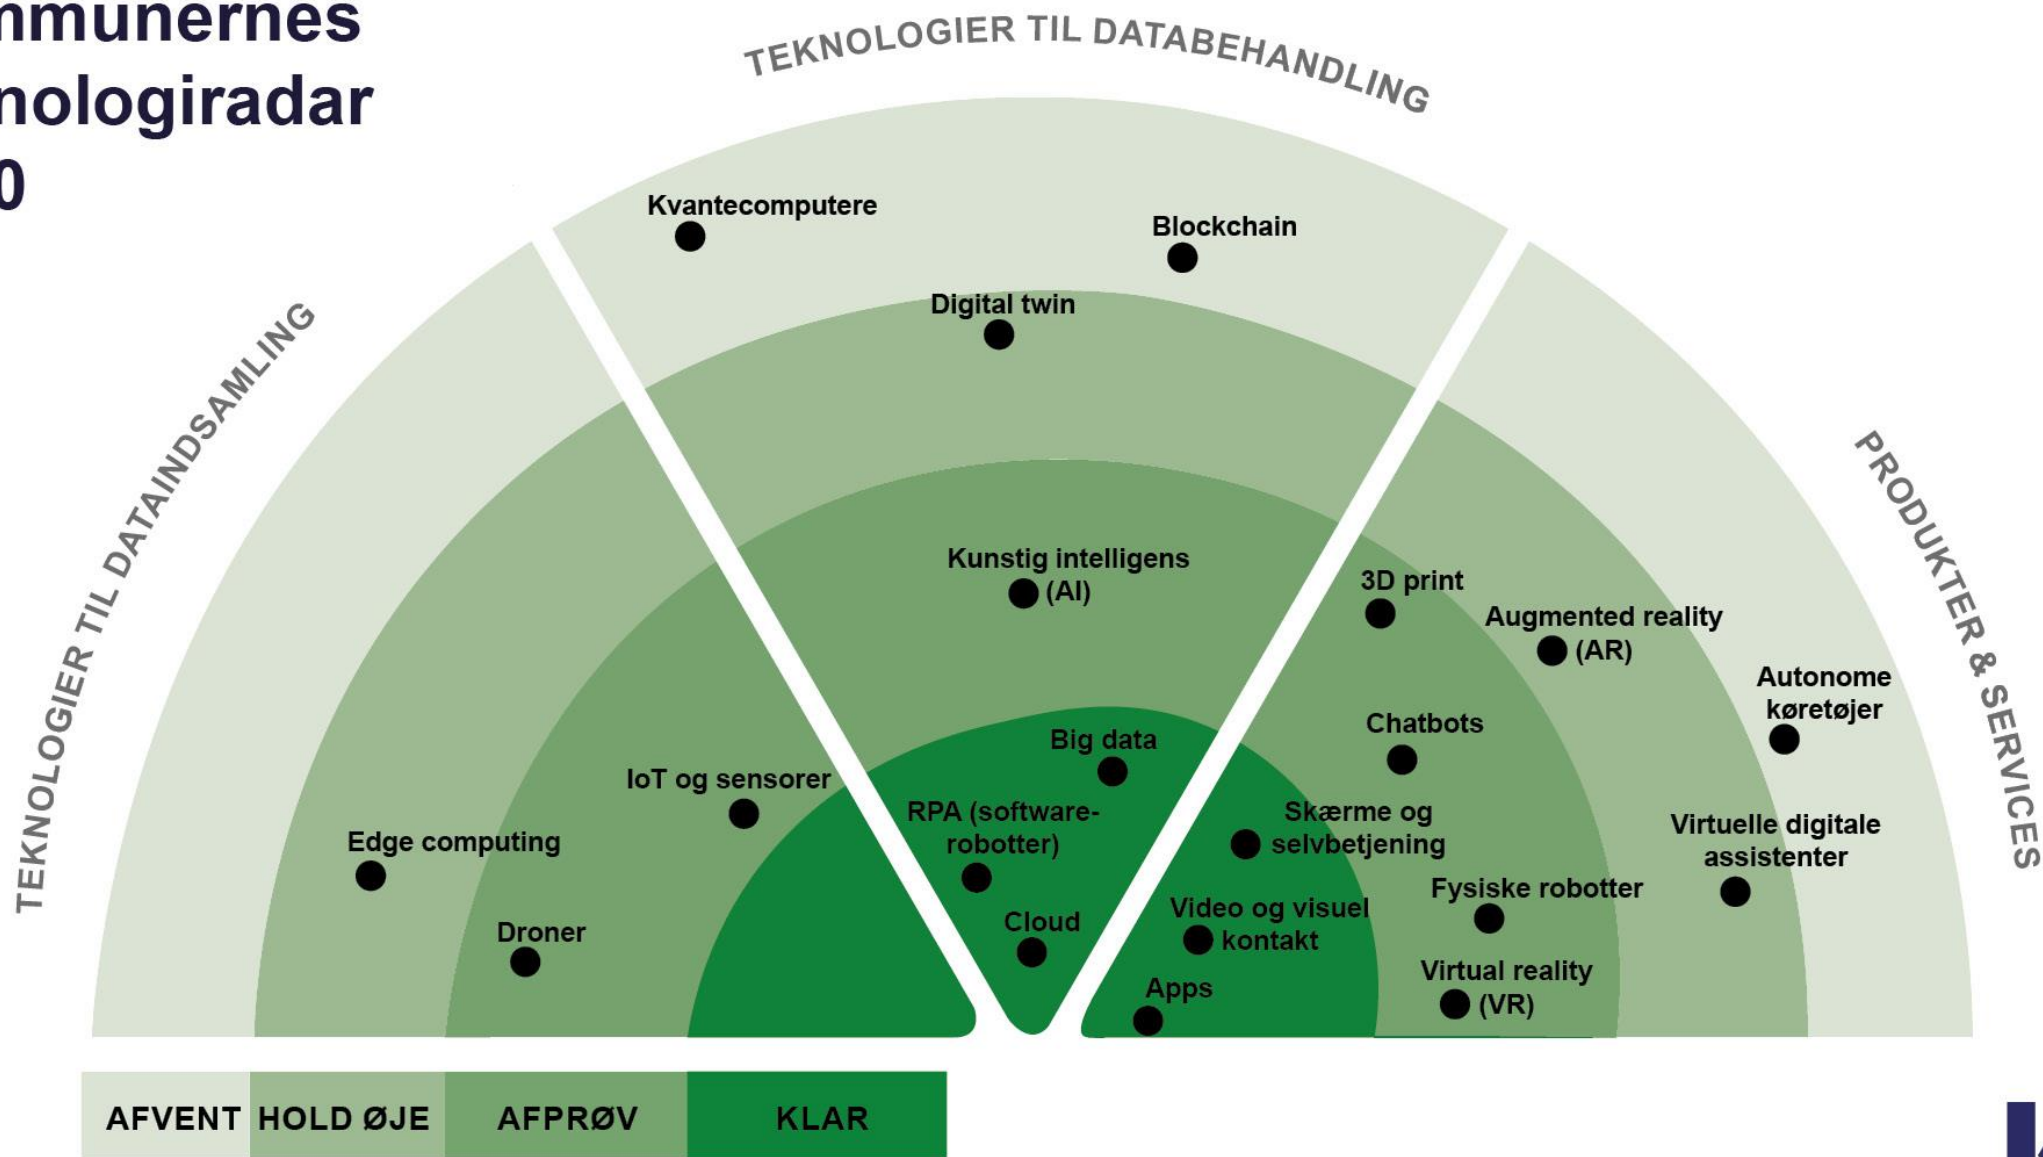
mmunernes
nologiradar
0

TEKNOLOGIER TIL DATABEHANDLING

TEKNOLOGIER TIL DATAINDSAMLING

PRODUKTER & SERVICES

Kvantecomputere

Blockchain

Digital twin

Kunstig intelligens (AI)

3D print

Augmented reality (AR)

Autonome køretøjer

Chatbots

Big data

IoT og sensorer

RPA (software-robotter)

Skærme og selvbetjening

Virtuelle digitale assistenter

Edge computing

Fysiske robotter

Video og visuel kontakt

Cloud

Droner

Virtual reality (VR)

Apps

| AFVENT | HOLD ØJE | AFPRØV | KLAR |
|---|---|---|---|